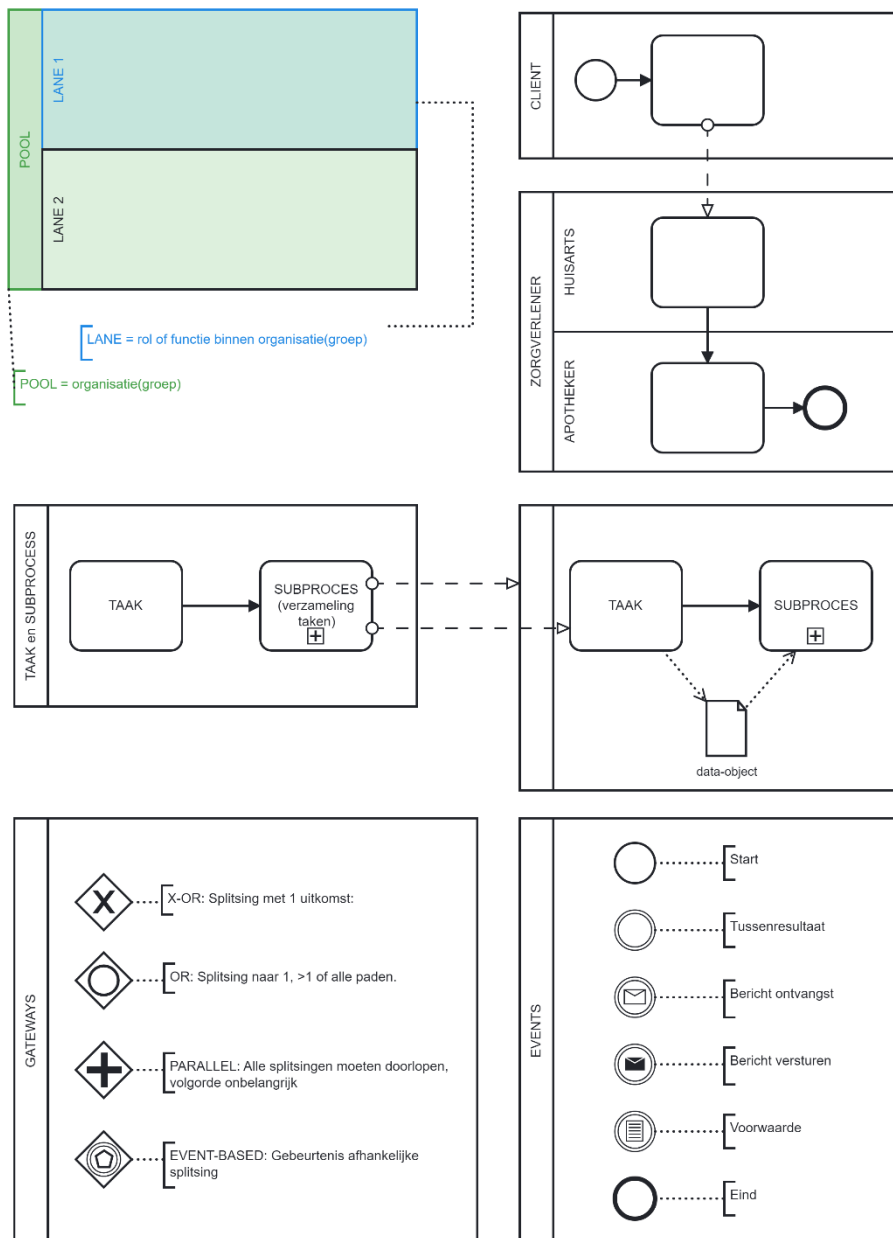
POOL
LANE 1
LANE 2

LANE = rol of functie binnen organisatie(groep)
POOL = organisatie(groep)

CLIENT
ZORGVERLENER
HUISARTS
APOTHEKER

TAAK en SUBPROCESS
TAAK
SUBPROCES (verzameling taken)

TAAK
SUBPROCES
data-object

GATEWAYS
X-OR: Splitsing met 1 uitkomst:
OR: Splitsing naar 1, >1 of alle paden.
PARALLEL: Alle splitsingen moeten doorlopen, volgorde onbelangrijk
EVENT-BASED: Gebeurtenis afhankelijke splitsing

EVENTS
Start
Tussenresultaat
Bericht ontvangst
Bericht versturen
Voorwaarde
Eind